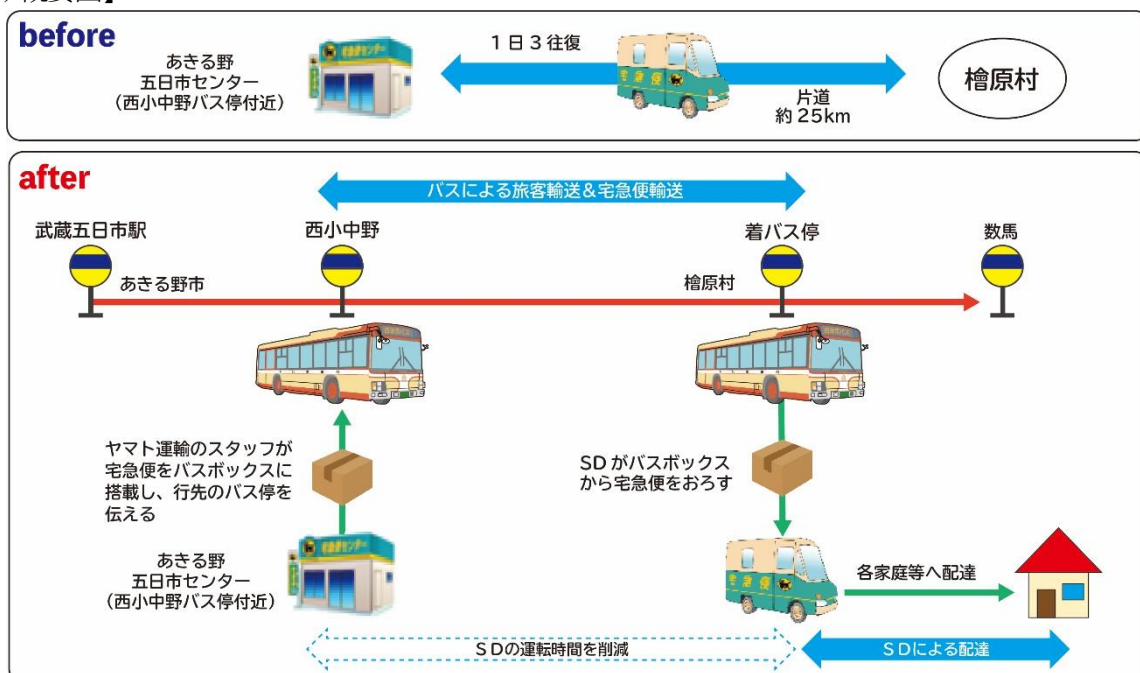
before

あきる野
五日市センター
（西小中野バス停付近）

１日３往復

片道
約 25km

檜原村

after

バスによる旅客輸送＆宅急便輸送

武蔵五日市駅

西小中野

着バス停

数馬

あきる野市

檜原村

ヤマト運輸のスタッフが宅急便をバスボックスに搭載し、行先のバス停を伝える

SD がバスボックスから宅急便をおろす

あきる野
五日市センター
（西小中野バス停付近）

各家庭等へ配達

ＳＤの運転時間を削減

ＳＤによる配達